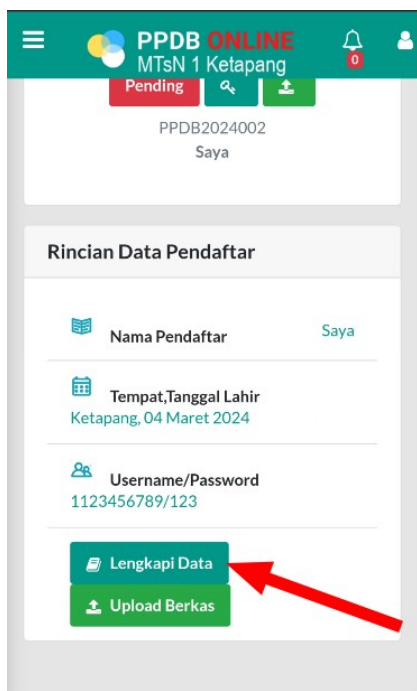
PPDB ONLINE
MTsN 1 Ketapang
0

Pending

PPDB2024002
Saya

Rincian Data Pendaftar

Nama Pendaftar
Saya

Tempat,Tanggal Lahir
Ketapang, 04 Maret 2024

Username/Password
1123456789/123

Lengkapi Data

Upload Berkas